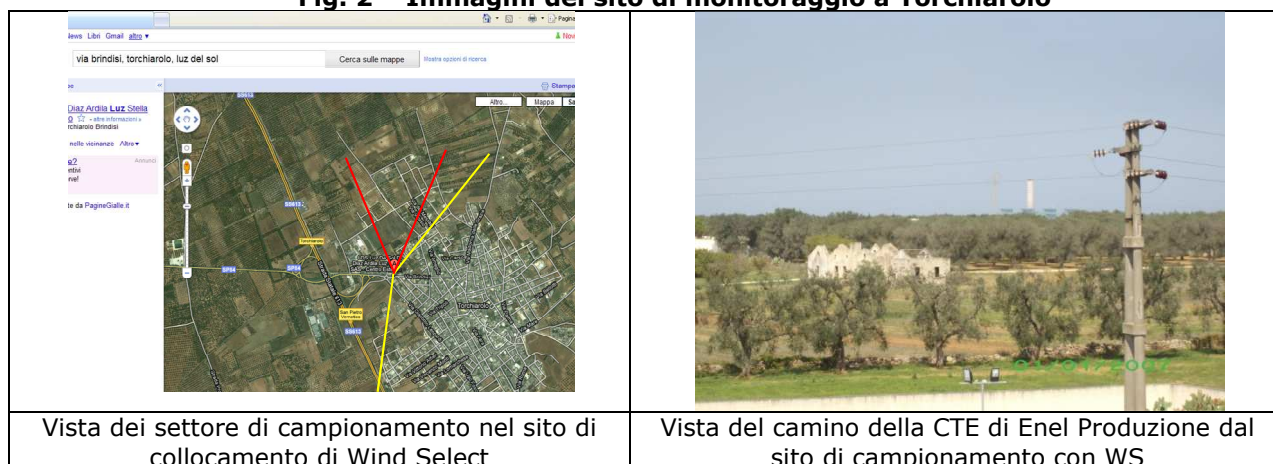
Fig. 2 – Immagini del sito di monitoraggio a Torchiarolo

| ews Libri Gmail altro ▾ Nov via brindisi, torchiarolo, luz del sol Cerca sulle mappe Mostra opzioni di ricerca Stampa Diaz Ardila Luz Stella altre informazioni » rchiarolo Brindisi nelle vicinanze Altro ▾ Annunci e? ntivi ve! e da PagineGialle.it Altro... Mappa SS613 SS613 SP54 SP54 Torchiarolo San Pietro Vernotico SS613 Torchiarolo | 01/04/2007 |
|---|---|
| Vista dei settore di campionamento nel sito di collocamento di Wind Select | Vista del camino della CTE di Enel Produzione dal sito di campionamento con WS |